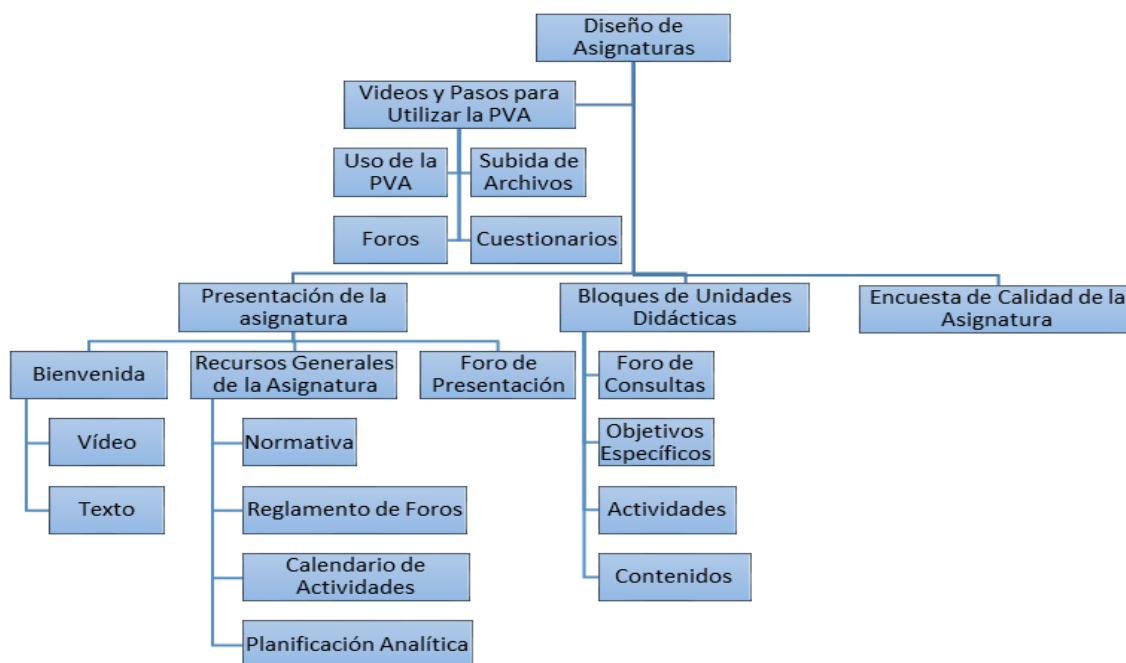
Diseño de Asignaturas

Videos y Pasos para Utilizar la PVA

Uso de la PVA

Subida de Archivos

Foros

Cuestionarios

Presentación de la asignatura

Bloques de Unidades Didácticas

Encuesta de Calidad de la Asignatura

Bienvenida

Recursos Generales de la Asignatura

Foro de Presentación

Vídeo

Texto

Normativa

Reglamento de Foros

Calendario de Actividades

Planificación Analítica

Foro de Consultas

Objetivos Específicos

Actividades

Contenidos